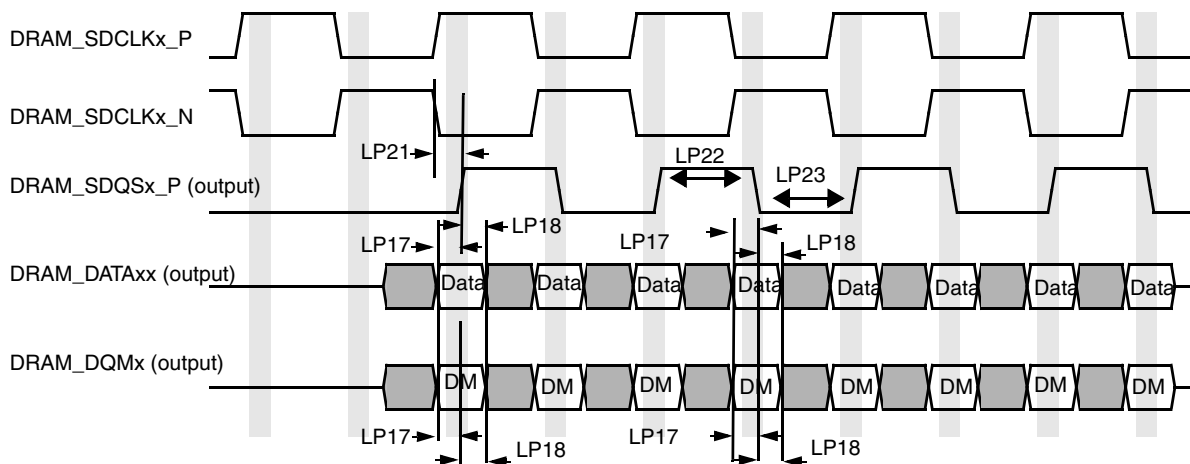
DRAM_SDCLKx_P

DRAM_SDCLKx_N

LP21

DRAM_SDQSx_P (output)

LP22

LP23

LP17

LP18

LP17

LP18

DRAM_DATAxx (output)

Data Data Data Data Data Data Data Data

DRAM_DQMx (output)

DM DM DM DM DM DM DM DM

LP17

LP18

LP17

LP18